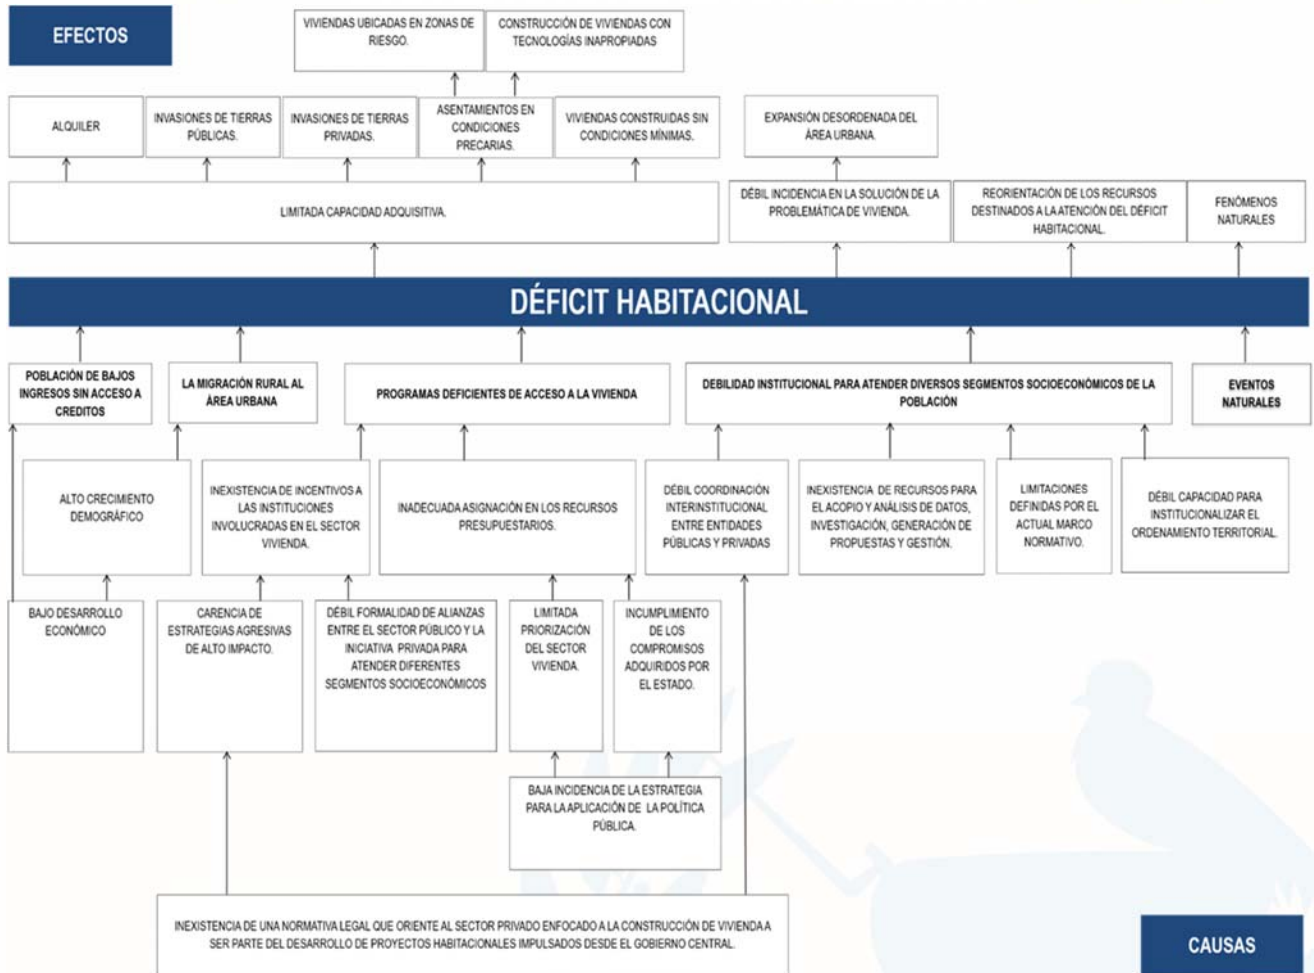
EFECTOS

VIVIENDAS UBICADAS EN ZONAS DE RIESGO.

CONSTRUCCIÓN DE VIVIENDAS CON TECNOLOGÍAS INAPROPIADAS

ALQUILER

INVASIONES DE TIERRAS PÚBLICAS.

INVASIONES DE TIERRAS PRIVADAS.

ASENTAMIENTOS EN CONDICIONES PRECARIAS.

VIVIENDAS CONSTRUIDAS SIN CONDICIONES MÍNIMAS.

EXPANSIÓN DESORDENADA DEL ÁREA URBANA.

LIMITADA CAPACIDAD ADQUISITIVA.

DÉBIL INCIDENCIA EN LA SOLUCIÓN DE LA PROBLEMÁTICA DE VIVIENDA.

REORIENTACIÓN DE LOS RECURSOS DESTINADOS A LA ATENCIÓN DEL DÉFICIT HABITACIONAL.

FENÓMENOS NATURALES

DÉFICIT HABITACIONAL

POBLACIÓN DE BAJOS INGRESOS SIN ACCESO A CREDITOS

LA MIGRACIÓN RURAL AL ÁREA URBANA

PROGRAMAS DEFICIENTES DE ACCESO A LA VIVIENDA

DEBILIDAD INSTITUCIONAL PARA ATENDER DIVERSOS SEGMENTOS SOCIOECONÓMICOS DE LA POBLACIÓN

EVENTOS NATURALES

ALTO CRECIMIENTO DEMOGRÁFICO

INEXISTENCIA DE INCENTIVOS A LAS INSTITUCIONES INVOLUCRADAS EN EL SECTOR VIVIENDA.

INADECUADA ASIGNACIÓN EN LOS RECURSOS PRESUPUESTARIOS.

DÉBIL COORDINACIÓN INTERINSTITUCIONAL ENTRE ENTIDADES PÚBLICAS Y PRIVADAS

INEXISTENCIA DE RECURSOS PARA EL ACOPIO Y ANÁLISIS DE DATOS, INVESTIGACIÓN, GENERACIÓN DE PROPUESTAS Y GESTIÓN.

LIMITACIONES DEFINIDAS POR EL ACTUAL MARCO NORMATIVO.

DÉBIL CAPACIDAD PARA INSTITUCIONALIZAR EL ORDENAMIENTO TERRITORIAL.

BAJO DESARROLLO ECONÓMICO

CARENCIA DE ESTRATEGIAS AGRESIVAS DE ALTO IMPACTO.

DÉBIL FORMALIDAD DE ALIANZAS ENTRE EL SECTOR PÚBLICO Y LA INICIATIVA PRIVADA PARA ATENDER DIFERENTES SEGMENTOS SOCIOECONÓMICOS

LIMITADA PRIORIZACIÓN DEL SECTOR VIVIENDA.

INCUMPLIMIENTO DE LOS COMPROMISOS ADQUIRIDOS POR EL ESTADO.

BAJA INCIDENCIA DE LA ESTRATEGIA PARA LA APLICACIÓN DE LA POLÍTICA PÚBLICA.

INEXISTENCIA DE UNA NORMATIVA LEGAL QUE ORIENTE AL SECTOR PRIVADO ENFOCADO A LA CONSTRUCCIÓN DE VIVIENDA A SER PARTE DEL DESARROLLO DE PROYECTOS HABITACIONALES IMPULSADOS DESDE EL GOBIERNO CENTRAL.

CAUSAS